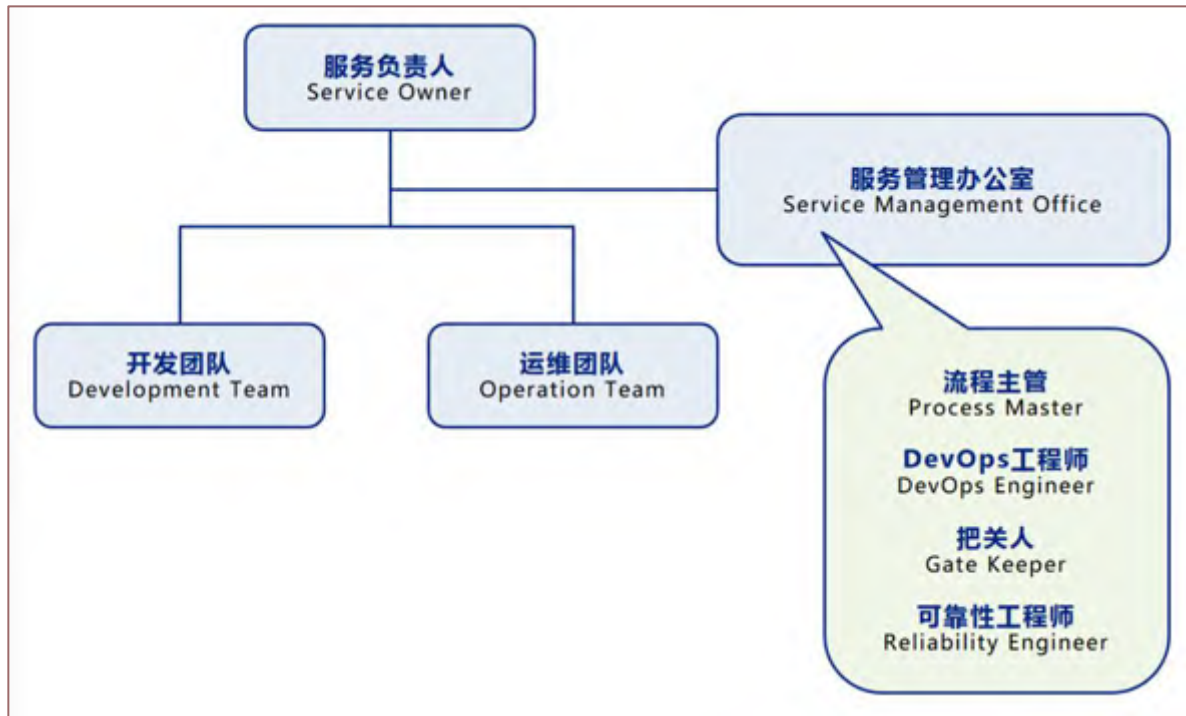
服务负责人
Service Owner

服务管理办公室
Service Management Office

开发团队
Development Team

运维团队
Operation Team

流程主管
Process Master

DevOps工程师
DevOps Engineer

把关人
Gate Keeper

可靠性工程师
Reliability Engineer